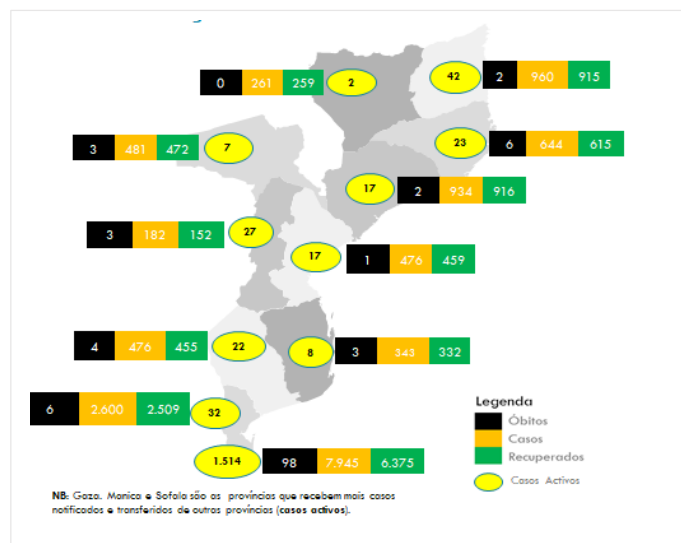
0 261 259 2

42 2 960 915

3 481 472 7

23 6 644 615

17 2 934 916

3 182 152 27

17 1 476 459

4 476 455 22

8 3 343 332

6 2.600 2.509 32

1.514 98 7.945 6.375

Legenda
Óbitos
Casos
Recuperados
Casos Activos

NB: Gaza, Manica e Sofala são as províncias que recebem mais casos notificados e transferidos de outras províncias (casos activos).